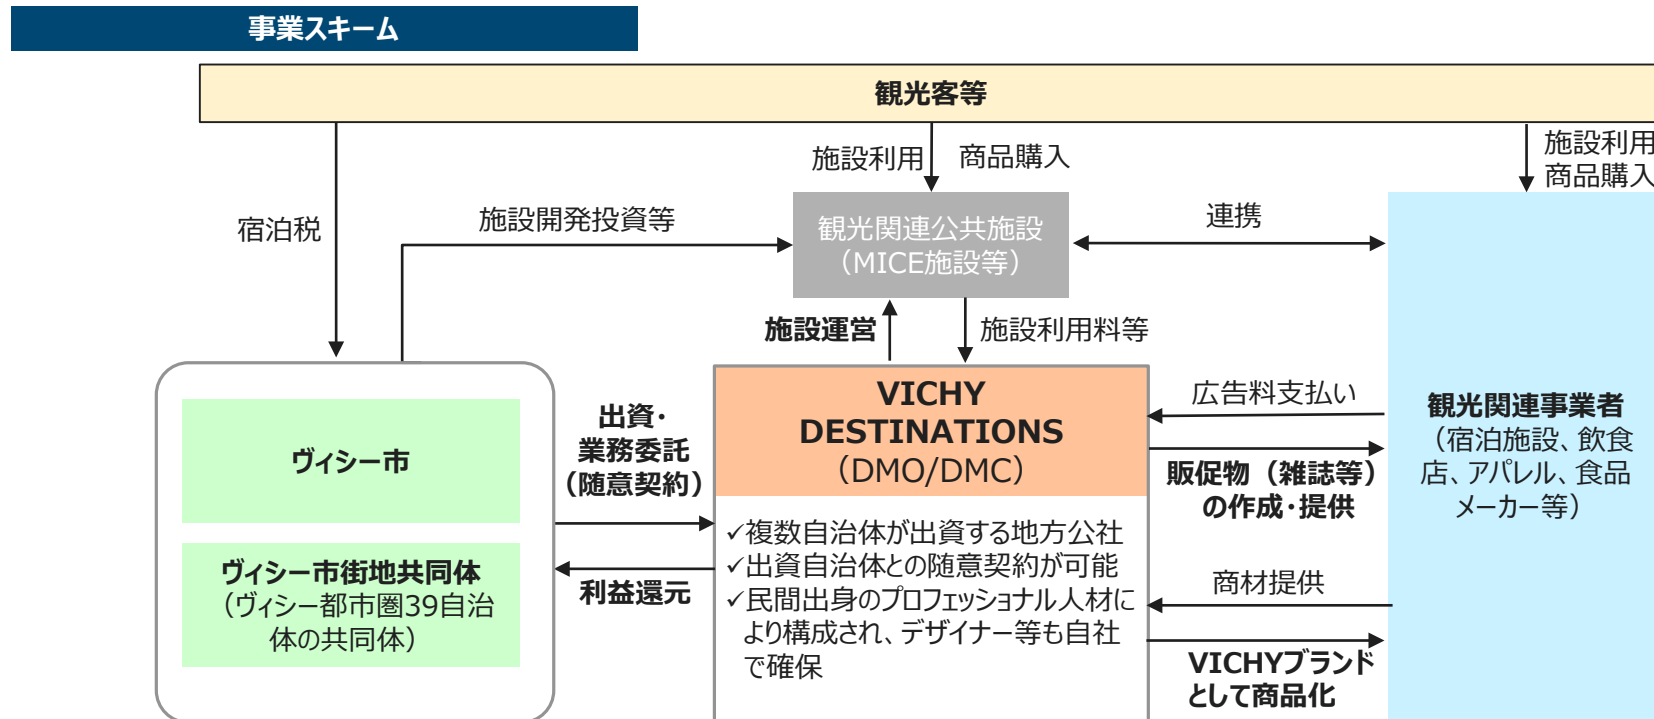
事業スキーム

観光客等

施設利用
商品購入

施設利用
商品購入

宿泊税

施設開発投資等

観光関連公共施設
（MICE施設等）

連携

施設運営

施設利用料等

VICHY
DESTINATIONS
（DMO/DMC）

✓複数自治体が出資する地方公社
✓出資自治体との随意契約が可能
✓民間出身のプロフェッショナル人材により構成され、デザイナー等も自社で確保

ヴィシー市

ヴィシー市街地共同体
（ヴィシー都市圏39自治体の共同体）

出資・
業務委託
（随意契約）

利益還元

広告料支払い

販促物（雑誌等）
の作成・提供

商材提供

VICHYブランド
として商品化

観光関連事業者
（宿泊施設、飲食店、アパレル、食品メーカー等）